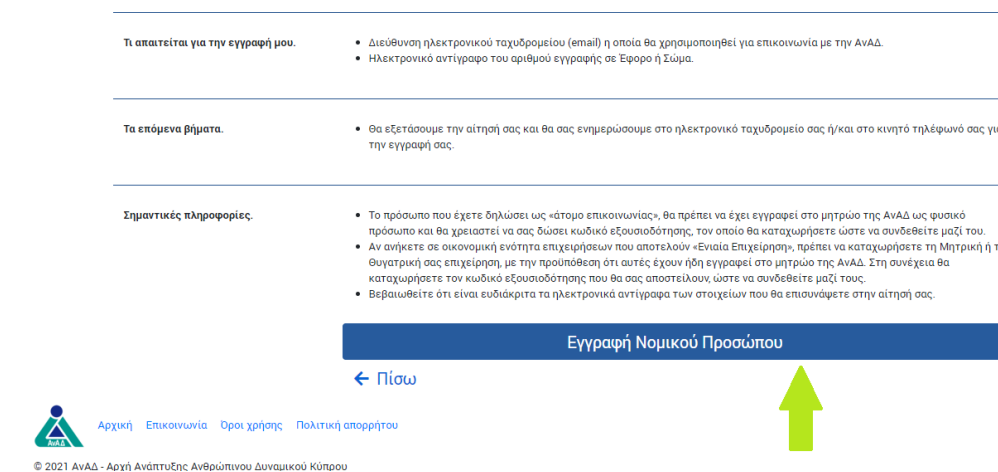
| | |
|---|---|
| **Τι απαιτείται για την εγγραφή μου.** | • Διεύθυνση ηλεκτρονικού ταχυδρομείου (email) η οποία θα χρησιμοποιηθεί για επικοινωνία με την ΑνΑΔ.<br>• Ηλεκτρονικό αντίγραφο του αριθμού εγγραφής σε Έφορο ή Σώμα. |
| **Τα επόμενα βήματα.** | • Θα εξετάσουμε την αίτησή σας και θα σας ενημερώσουμε στο ηλεκτρονικό ταχυδρομείο σας ή/και στο κινητό τηλέφωνό σας γι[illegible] την εγγραφή σας. |
| **Σημαντικές πληροφορίες.** | • Το πρόσωπο που έχετε δηλώσει ως «άτομο επικοινωνίας», θα πρέπει να έχει εγγραφεί στο μητρώο της ΑνΑΔ ως φυσικό πρόσωπο και θα χρειαστεί να σας δώσει κωδικό εξουσιοδότησης, τον οποίο θα καταχωρήσετε ώστε να συνδεθείτε μαζί του.<br>• Αν ανήκετε σε οικονομική ενότητα επιχειρήσεων που αποτελούν «Ενιαία Επιχείρηση», πρέπει να καταχωρήσετε τη Μητρική ή τ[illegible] Θυγατρική σας επιχείρηση, με την προϋπόθεση ότι αυτές έχουν ήδη εγγραφεί στο μητρώο της ΑνΑΔ. Στη συνέχεια θα καταχωρήσετε τον κωδικό εξουσιοδότησης που θα σας αποστείλουν, ώστε να συνδεθείτε μαζί τους.<br>• Βεβαιωθείτε ότι είναι ευδιάκριτα τα ηλεκτρονικά αντίγραφα των στοιχείων που θα επισυνάψετε στην αίτησή σας. |

Εγγραφή Νομικού Προσώπου

← Πίσω

ΑνΑΔ

Αρχική Επικοινωνία Όροι χρήσης Πολιτική απορρήτου

© 2021 ΑνΑΔ - Αρχή Ανάπτυξης Ανθρώπινου Δυναμικού Κύπρου